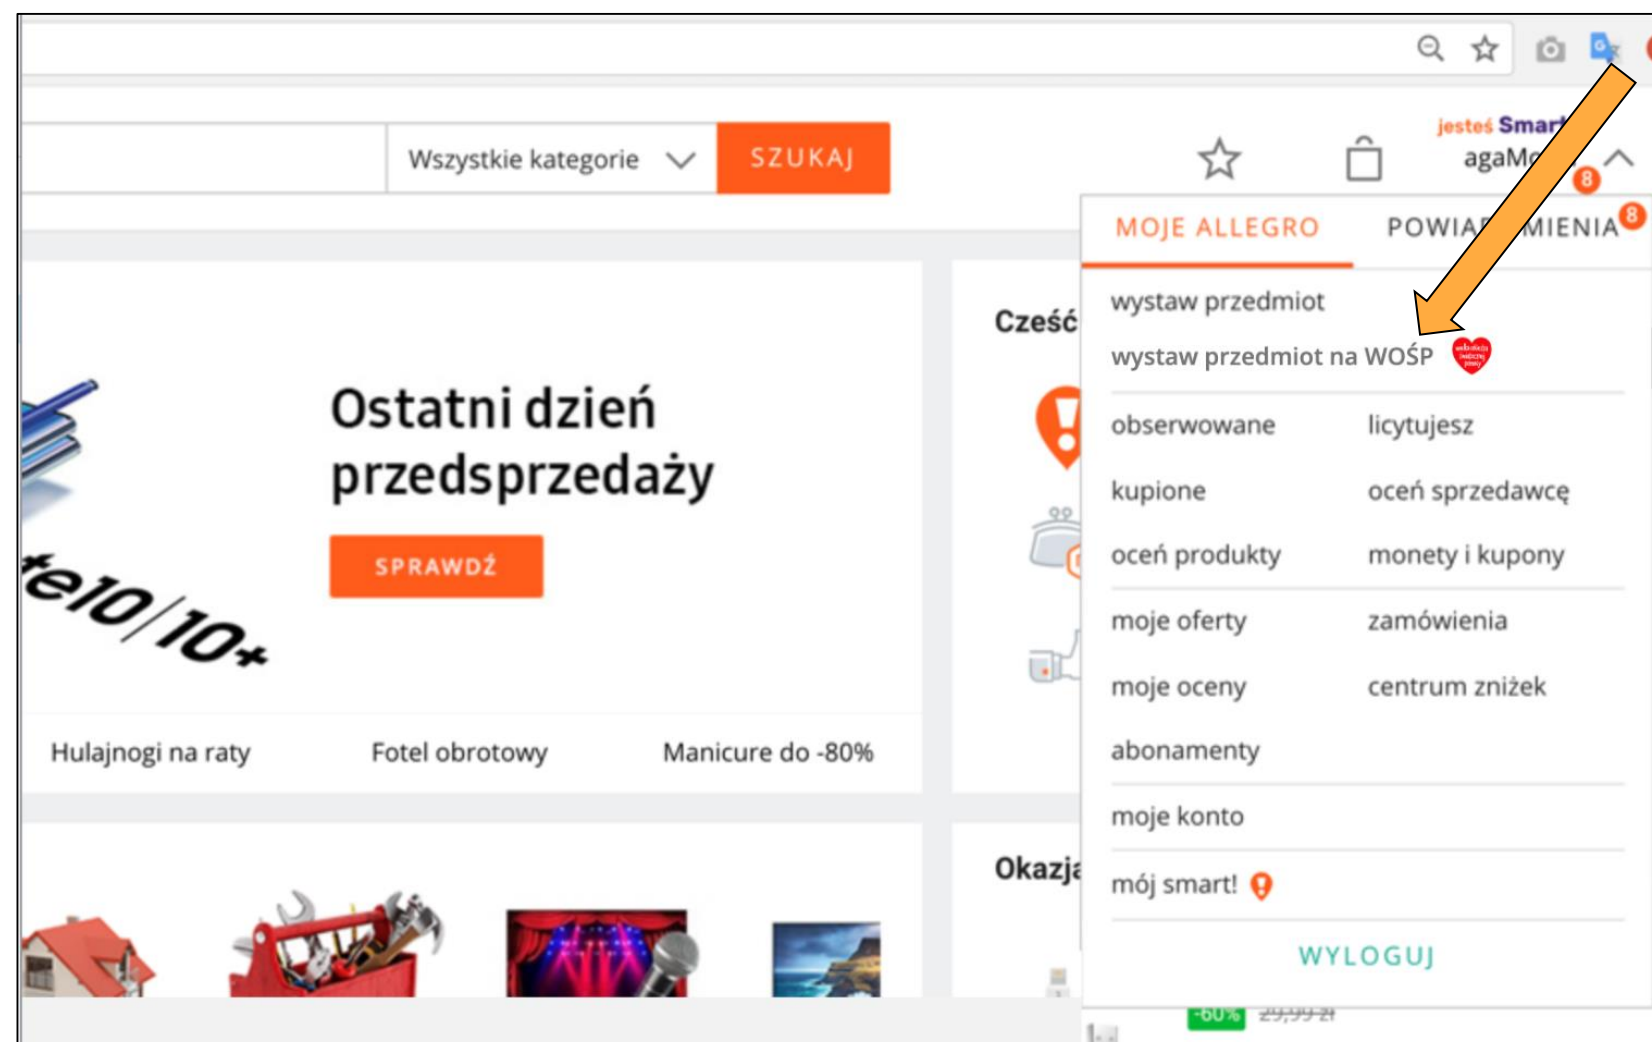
Wszystkie kategorie SZUKAJ

jesteś Smart

agaM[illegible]

8

MOJE ALLEGRO

POWIA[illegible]MIENIA 8

Ostatni dzień przedsprzedaży

SPRAWDŹ

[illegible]te10/10+

Hulajnogi na raty

Fotel obrotowy

Manicure do -80%

Cześć

Okazj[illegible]

wystaw przedmiot

wystaw przedmiot na WOŚP

obserwowane

licytujesz

kupione

oceń sprzedawcę

oceń produkty

monety i kupony

moje oferty

zamówienia

moje oceny

centrum zniżek

abonamenty

moje konto

mój smart!

WYLOGUJ

-60%

29,99 zł